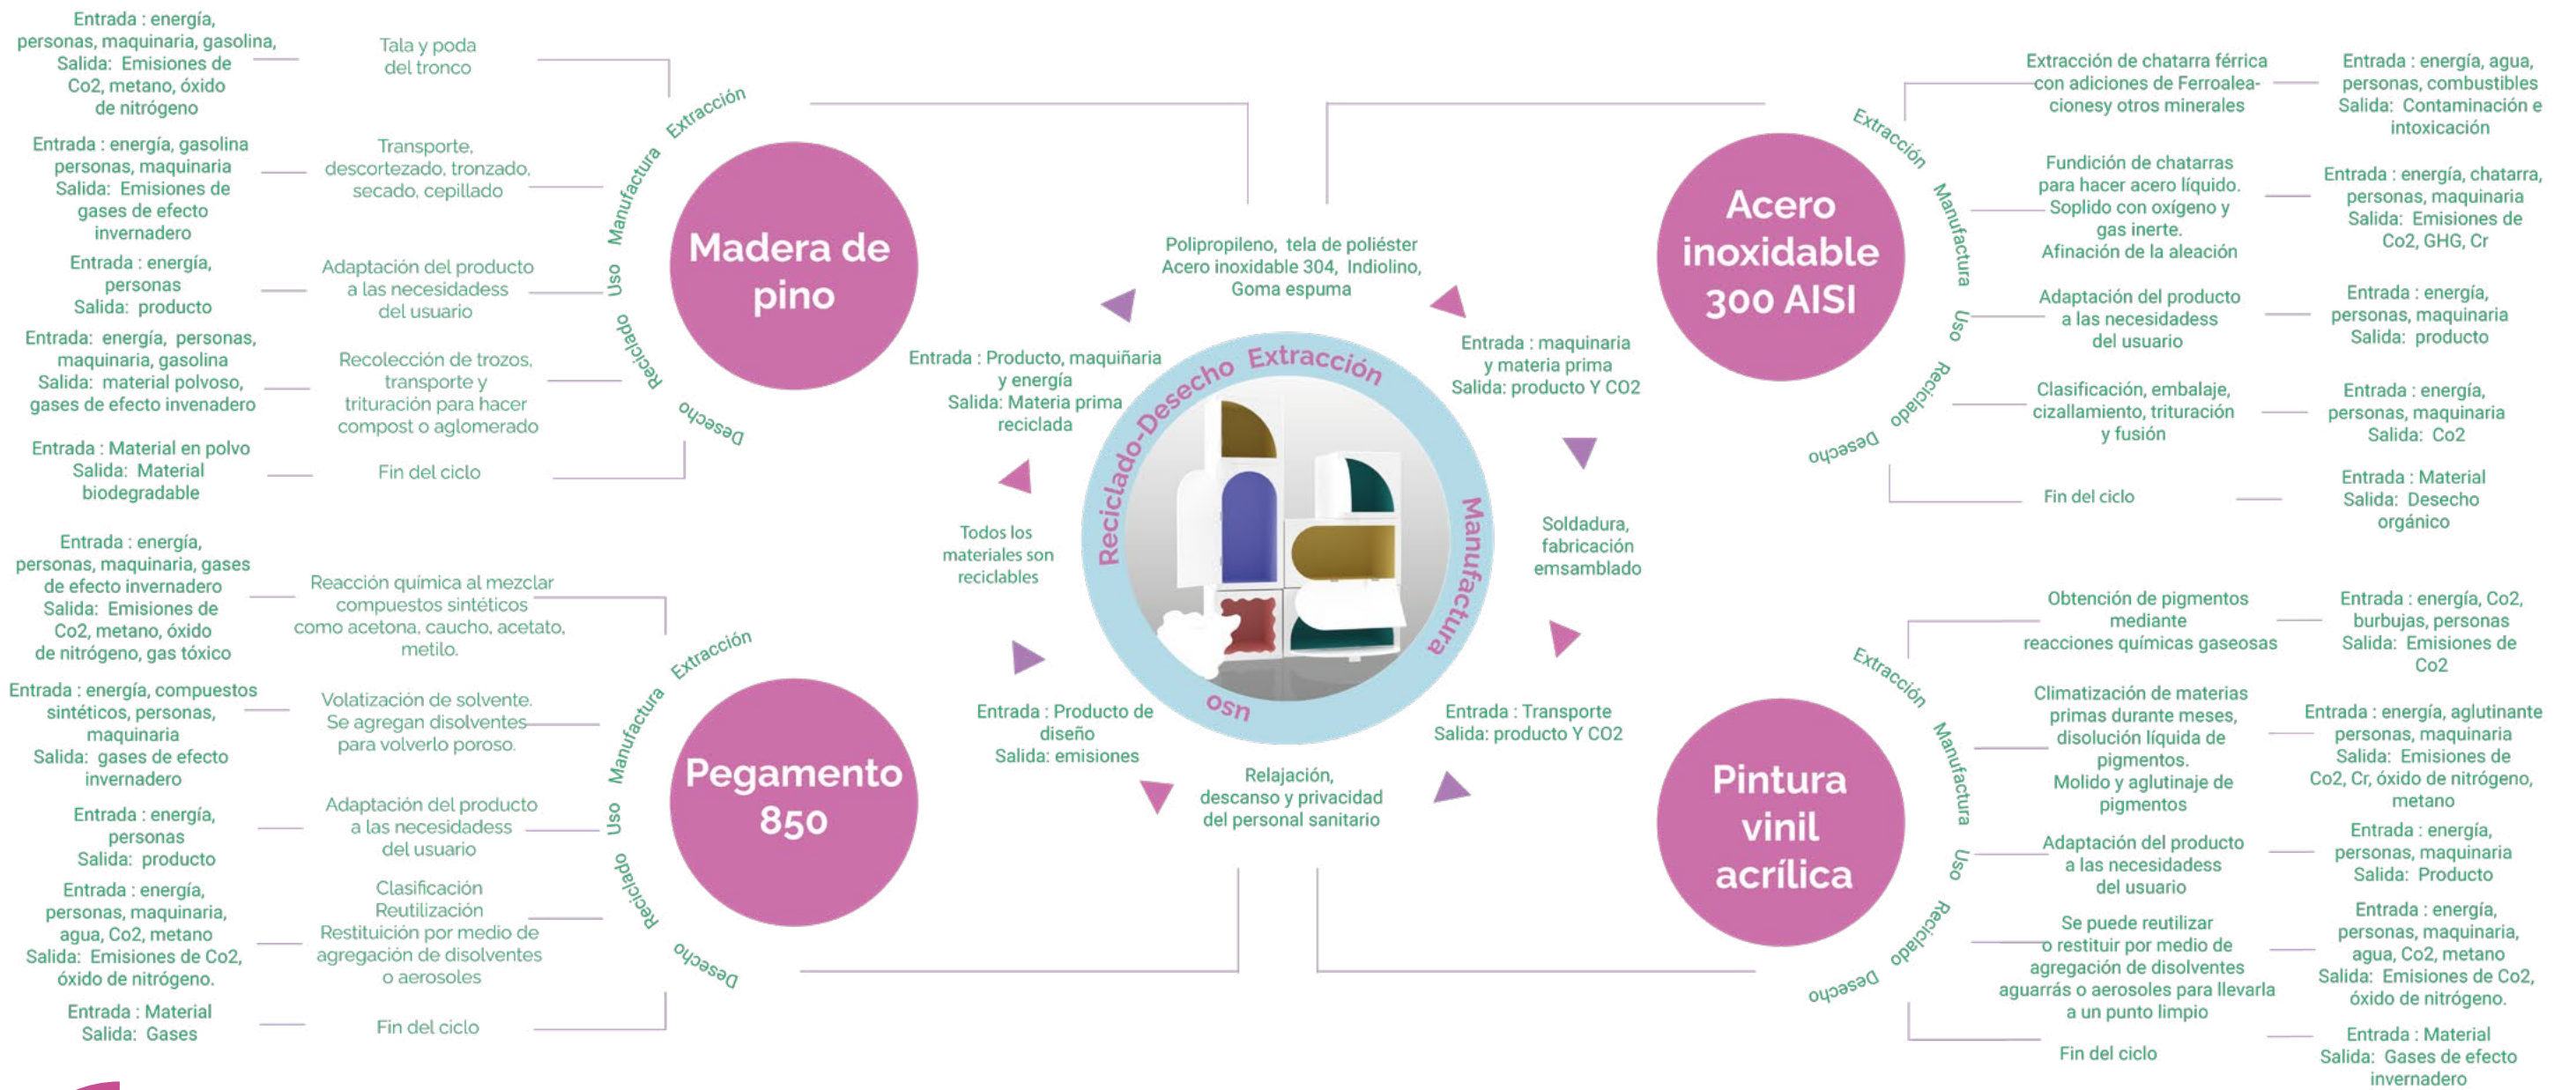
Entrada : energía, personas, maquinaria, gasolina, Salida: Emisiones de Co2, metano, óxido de nitrógeno

Tala y poda del tronco

Entrada : energía, gasolina personas, maquinaria Salida: Emisiones de gases de efecto invernadero

Transporte, descortezado, tronzado, secado, cepillado

Entrada : energía, personas Salida: producto

Adaptación del producto a las necesidadess del usuario

Entrada: energía, personas, maquinaria, gasolina Salida: material polvoso, gases de efecto invenadero

Recolección de trozos, transporte y trituración para hacer compost o aglomerado

Entrada : Material en polvo Salida: Material biodegradable

Fin del ciclo

Extracción
Manufactura
Uso
Reciclado
Desecho

Madera de pino

Polipropileno, tela de poliéster Acero inoxidable 304, Indiolino, Goma espuma

Entrada : Producto, maquiñaria y energía Salida: Materia prima reciclada

Entrada : maquinaria y materia prima Salida: producto Y CO2

Reciclado-Desecho Extracción
Manufactura
Uso

Todos los materiales son reciclables

Soldadura, fabricación emsamblado

Entrada : Producto de diseño Salida: emisiones

Entrada : Transporte Salida: producto Y CO2

Relajación, descanso y privacidad del personal sanitario

Acero inoxidable 300 AISI

Extracción de chatarra férrica con adiciones de Ferroalea-cionesy otros minerales

Entrada : energía, agua, personas, combustibles Salida: Contaminación e intoxicación

Fundición de chatarras para hacer acero líquido. Soplido con oxígeno y gas inerte. Afinación de la aleación

Entrada : energía, chatarra, personas, maquinaria Salida: Emisiones de Co2, GHG, Cr

Adaptación del producto a las necesidadess del usuario

Entrada : energía, personas, maquinaria Salida: producto

Clasificación, embalaje, cizallamiento, trituración y fusión

Entrada : energía, personas, maquinaria Salida: Co2

Fin del ciclo

Entrada : Material Salida: Desecho orgánico

Extracción
Manufactura
Uso
Reciclado
Desecho

Entrada : energía, personas, maquinaria, gases de efecto invernadero Salida: Emisiones de Co2, metano, óxido de nitrógeno, gas tóxico

Reacción química al mezclar compuestos sintéticos como acetona, caucho, acetato, metilo.

Entrada : energía, compuestos sintéticos, personas, maquinaria Salida: gases de efecto invernadero

Volatización de solvente. Se agregan disolventes para volverlo poroso.

Entrada : energía, personas Salida: producto

Adaptación del producto a las necesidadess del usuario

Entrada : energía, personas, maquinaria, agua, Co2, metano Salida: Emisiones de Co2, óxido de nitrógeno.

Clasificación Reutilización Restituición por medio de agregación de disolventes o aerosoles

Entrada : Material Salida: Gases

Fin del ciclo

Extracción
Manufactura
Uso
Reciclado
Desecho

Pegamento 850

Pintura vinil acrílica

Obtención de pigmentos mediante reacciones químicas gaseosas

Entrada : energía, Co2, burbujas, personas Salida: Emisiones de Co2

Climatización de materias primas durante meses, disolución líquida de pigmentos. Molido y aglutinaje de pigmentos

Entrada : energía, aglutinante personas, maquinaria Salida: Emisiones de Co2, Cr, óxido de nitrógeno, metano

Adaptación del producto a las necesidadess del usuario

Entrada : energía, personas, maquinaria Salida: Producto

Se puede reutilizar o restituir por medio de agregación de disolventes aguarrás o aerosoles para llevarla a un punto limpio

Entrada : energía, personas, maquinaria, agua, Co2, metano Salida: Emisiones de Co2, óxido de nitrógeno.

Fin del ciclo

Entrada : Material Salida: Gases de efecto invernadero

Extracción
Manufactura
Uso
Reciclado
Desecho